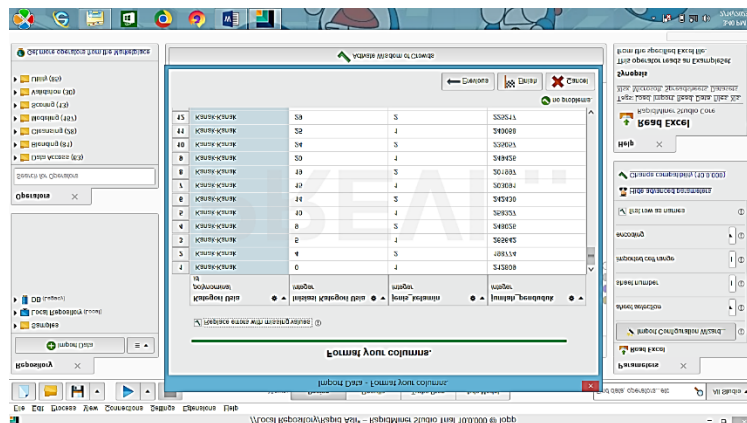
Mytt
Lees Data  Fan R
Gpsingas

Uitvoe wisard of Gewaser

Verdiener  Fasten  Canset

Gazebaamsadi

| | | | | |
|---|---|---|---|---|
| 45 | Keuze-Kamer | 39 | 3 | 553527 |
| 44 | Keuze-Kamer | 52 | 1 | 340638 |
| 40 | Keuze-Kamer | 34 | 3 | 339527 |
| 9 | Keuze-Kamer | 30 | 1 | 349439 |
| 8 | Keuze-Kamer | 49 | 3 | 301831 |
| 7 | Keuze-Kamer | 45 | 1 | 303831 |
| 6 | Keuze-Kamer | 44 | 3 | 343430 |
| 5 | Keuze-Kamer | 40 | 1 | 389357 |
| 4 | Keuze-Kamer | 38 | 3 | 349038 |
| 3 | Keuze-Kamer | 5 | 1 | 383843 |
| 2 | Keuze-Kamer | 4 | 3 | 488374 |
| 1 | Keuze-Kamer | 0 | 1 | 345809 |

Format your columns.

Import Data - Format your columns.

Read Excel

Help

Parameters